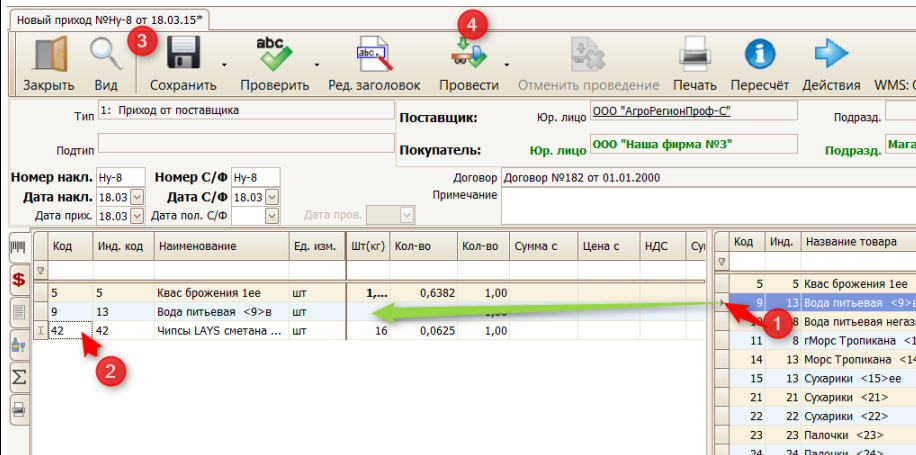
Новый приход №Ну-8 от 18.03.15*

Закрыть | Вид | Сохранить | Проверить | Ред. заголовок | Провести | Отменить проведение | Печать | Пересчёт | Действия | WMS: (

3 4

Тип 1: Приход от поставщика
Подтип
Поставщик: Юр. лицо ООО "АгроРегионПроф-С" Подразд.
Покупатель: Юр. лицо ООО "Наша фирма №3" Подразд. Мага

Номер накл. Ну-8 Номер С/Ф Ну-8
Дата накл. 18.03 Дата С/Ф 18.03
Дата прих. 18.03 Дата пол. С/Ф Дата пров.
Договор Договор №182 от 01.01.2000
Примечание

| Код | Инд. код | Наименование | Ед. изм. | Шт(кг) | Кол-во | Кол-во | Сумма с | Цена с | НДС | Су |
|---|---|---|---|---|---|---|---|---|---|---|
| 5 | 5 | Квас брожения 1ее | шт | 1,... | 0,6382 | 1,00 | | | | |
| 9 | 13 | Вода питьевая <9>в | шт | | | 1,00 | | | | |
| 42 | 42 | Чипсы LAYS сметана ... | шт | 16 | 0,0625 | 1,00 | | | | |

2

| Код | Инд. | Название товара |
|---|---|---|
| 5 | 5 | Квас брожения 1ее |
| 9 | 13 | Вода питьевая <9>в |
| 8 | 8 | Вода питьевая негаз |
| 11 | 8 | гМорс Тропикана <1 |
| 14 | 13 | Морс Тропикана <14 |
| 15 | 13 | Сухарики <15>ее |
| 21 | 21 | Сухарики <21> |
| 22 | 22 | Сухарики <22> |
| 23 | 23 | Палочки <23> |
| 24 | 24 | Палочки <24> |

1